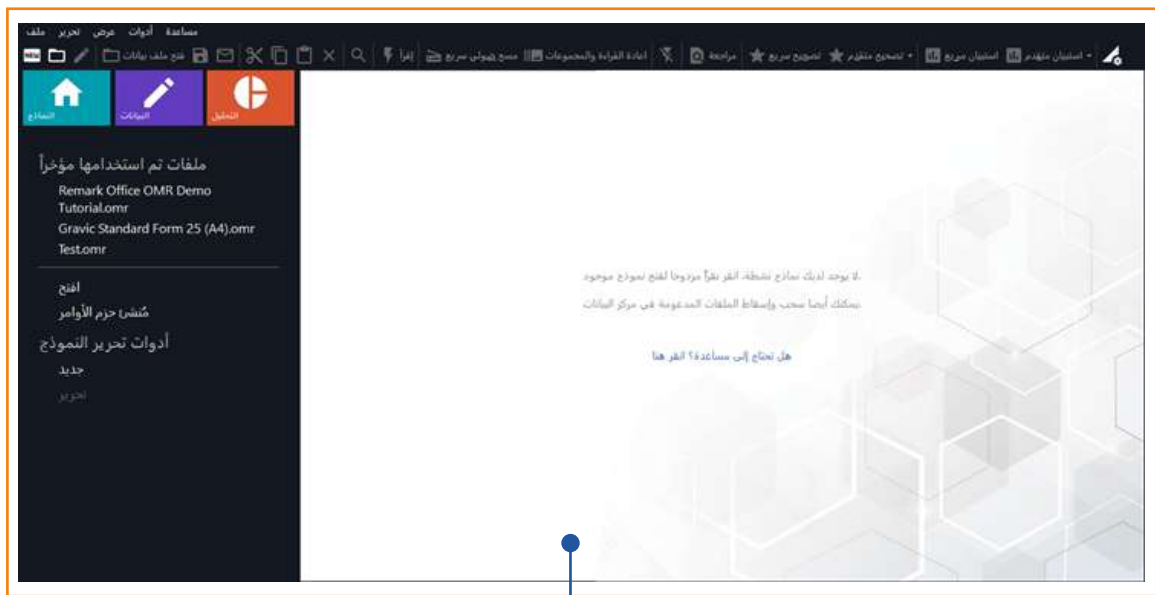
مساعدة أدوات عرض تحرير ملف

فتح ملف بيانات | إقرأ | مسح هيوني سريع | اعادة القراءة والمجموعات | مراجعة | تصحيح سريع | تصحيح متقدم | استبيان سريع | استبيان متقدم | استبيان متقدم

النماذج | البيانات | التحليل

ملفات تم استخدامها مؤخراً
Remark Office OMR Demo Tutorial.omr
Gravic Standard Form 25 (A4).omr
Test.omr

افتح
مُنشئ حزم الأوامر
أدوات تحرير النموذج
جديد
تحرير

لا يوجد لديك نماذج نشطة. انقر نقراً مزدوجاً لفتح نموذج موجود.
يمكنك أيضاً سحب وإسقاط الملفات المدعومة في مركز البيانات

هل تحتاج إلى مساعدة؟ انقر هنا